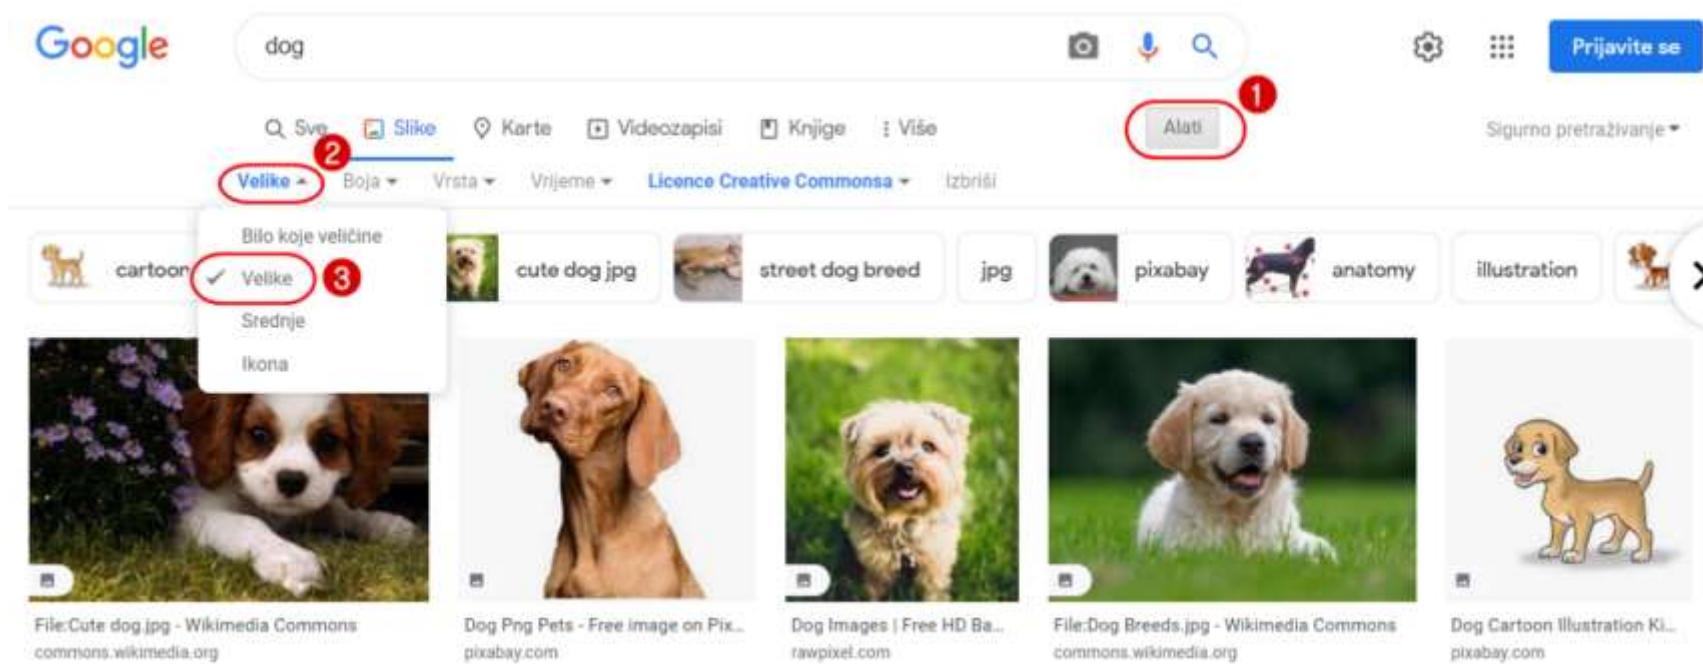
Google

dog

Prijavite se

1

Sve Slike Karte Videozapisi Knjige Više Alati Sigurno pretraživanje

2

Velike Boja Vrsta Vrijeme Licence Creative Commonsa Izbriši

Bilo koje veličine
✓ Velike
3
Srednje
Ikona

cartoon cute dog jpg street dog breed jpg pixabay anatomy illustration

File:Cute dog.jpg - Wikimedia Commons
commons.wikimedia.org

Dog Png Pets - Free image on Pix...
pixabay.com

Dog Images | Free HD Ba...
rawpixel.com

File:Dog Breeds.jpg - Wikimedia Commons
commons.wikimedia.org

Dog Cartoon Illustration Ki...
pixabay.com